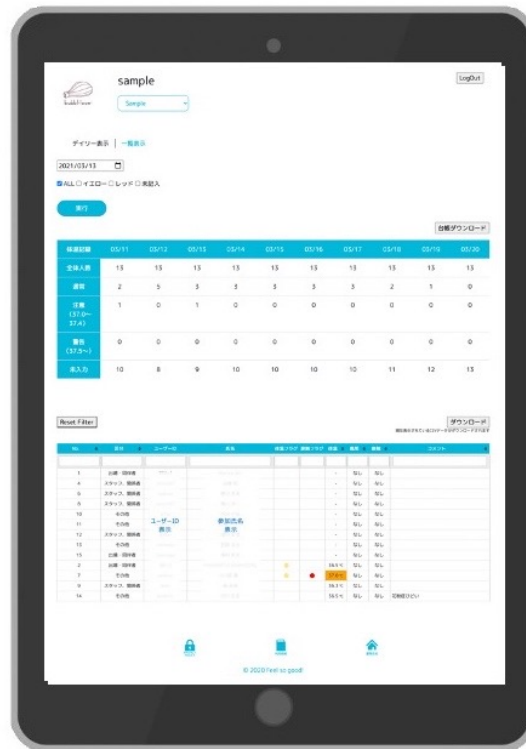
sample

LogOut

Sample

デイリー表示 | 一覧表示

2021/03/13

ALL イエロー レッド 未記入

実行

台帳ダウンロード

| 検温記録 | 03/11 | 03/12 | 03/13 | 03/14 | 03/15 | 03/16 | 03/17 | 03/18 | 03/19 | 03/20 |
|---|---|---|---|---|---|---|---|---|---|---|
| 全体人数 | 13 | 13 | 13 | 13 | 13 | 13 | 13 | 13 | 13 | 13 |
| 通常 | 2 | 5 | 3 | 3 | 3 | 3 | 3 | 2 | 1 | 0 |
| 注意 (37.0~37.4) | 1 | 0 | 1 | 0 | 0 | 0 | 0 | 0 | 0 | 0 |
| 警告 (37.5~) | 0 | 0 | 0 | 0 | 0 | 0 | 0 | 0 | 0 | 0 |
| 未入力 | 10 | 8 | 9 | 10 | 10 | 10 | 10 | 11 | 12 | 13 |

Reset Filter

ダウンロード

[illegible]

| No. | 区分 | ユーザーID | 氏名 | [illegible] | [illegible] | 体温 | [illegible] | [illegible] | コメント |
|---|---|---|---|---|---|---|---|---|---|
| 1 | 出場・団体者 | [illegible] | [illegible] | | | - | なし | なし | |
| 4 | スタッフ、関係者 | | | | | - | なし | なし | |
| 5 | スタッフ、関係者 | | | | | - | なし | なし | |
| 6 | スタッフ、関係者 | | | | | - | なし | なし | |
| 10 | その他 | | | | | - | なし | なし | |
| 11 | その他 | ユーザーID表示 | 参加氏名表示 | | | - | なし | なし | |
| 12 | スタッフ、関係者 | | | | | - | なし | なし | |
| 13 | その他 | | | | | - | なし | なし | |
| 15 | 出場・団体者 | | | | | - | なし | なし | |
| 2 | 出場・団体者 | | | | | 36.5 ℃ | なし | なし | |
| 7 | その他 | | | | | 37.5 ℃ | なし | なし | |
| 9 | スタッフ、関係者 | | | | | 36.5 ℃ | なし | なし | |
| 14 | その他 | | | | | 36.5 ℃ | なし | なし | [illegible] |

© 2020 Feel so good!